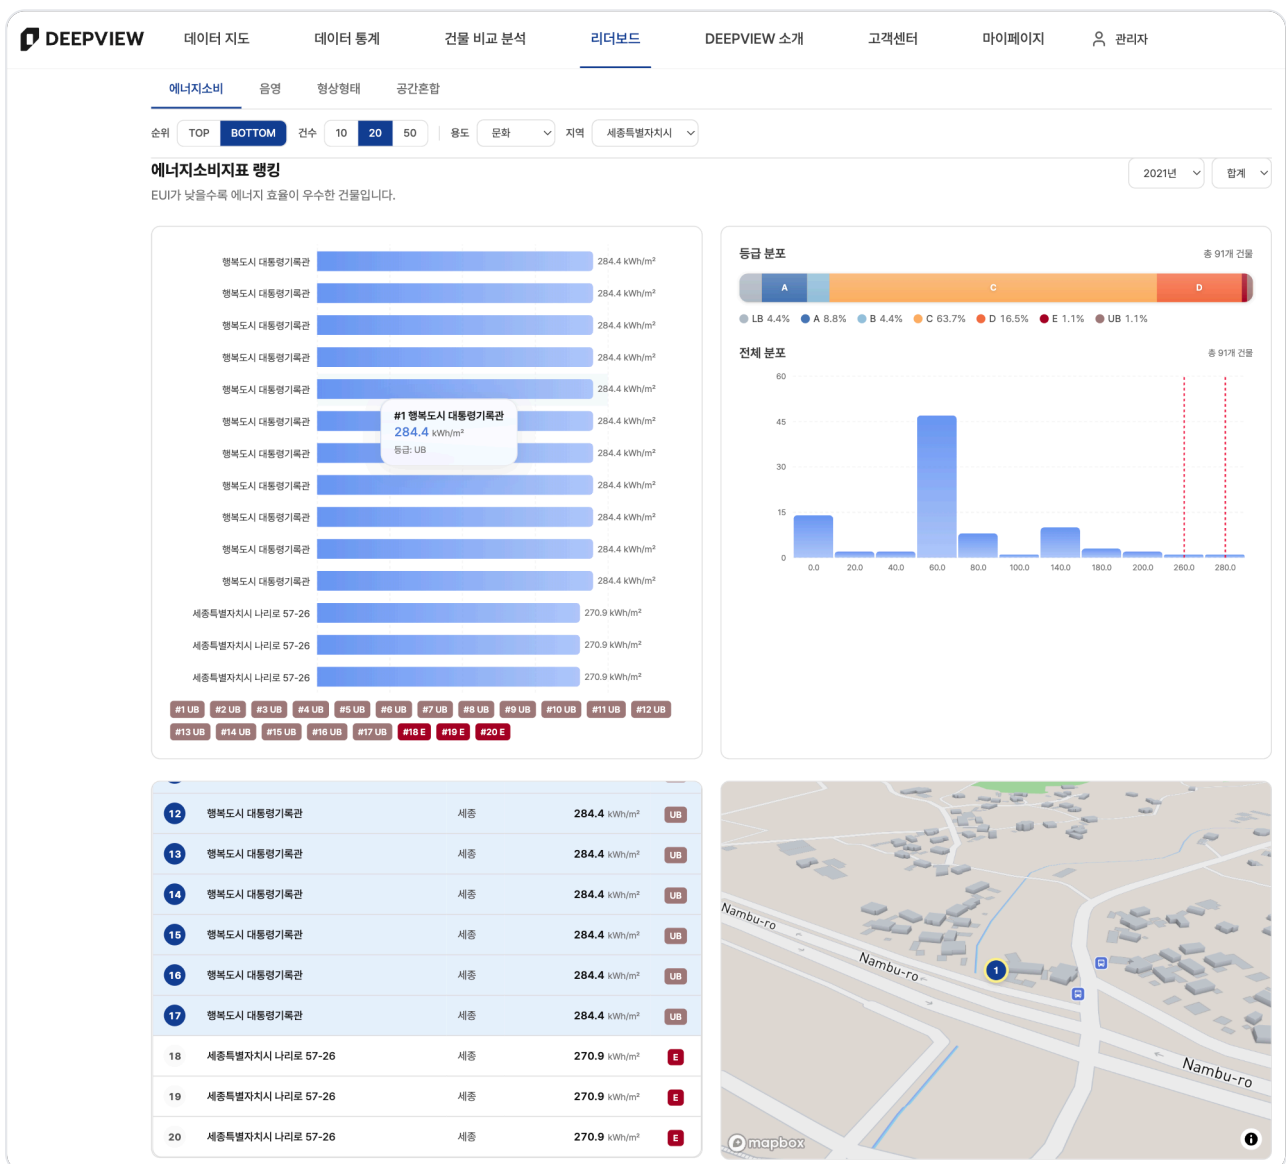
DEEPVIEW 데이터 지도 데이터 통계 건물 비교 분석 리더보드 DEEPVIEW 소개 고객센터 마이페이지 관리자

에너지소비 음영 형상형태 공간혼합

순위 TOP BOTTOM 건수 10 20 50 용도 문화 지역 세종특별자치시

에너지소비지표 랭킹
EUI가 낮을수록 에너지 효율이 우수한 건물입니다.

2021년 합계

행복도시 대통령기록관 284.4 kWh/m²
행복도시 대통령기록관 284.4 kWh/m²
행복도시 대통령기록관 284.4 kWh/m²
행복도시 대통령기록관 284.4 kWh/m²
행복도시 대통령기록관 284.4 kWh/m²
행복도시 대통령기록관 284.4 kWh/m²
행복도시 대통령기록관 284.4 kWh/m²
행복도시 대통령기록관 284.4 kWh/m²
행복도시 대통령기록관 284.4 kWh/m²
행복도시 대통령기록관 284.4 kWh/m²
행복도시 대통령기록관 284.4 kWh/m²
세종특별자치시 나리로 57-26 270.9 kWh/m²
세종특별자치시 나리로 57-26 270.9 kWh/m²
세종특별자치시 나리로 57-26 270.9 kWh/m²

#1 행복도시 대통령기록관
284.4 kWh/m²
등급: UB

#1 UB #2 UB #3 UB #4 UB #5 UB #6 UB #7 UB #8 UB #9 UB #10 UB #11 UB #12 UB #13 UB #14 UB #15 UB #16 UB #17 UB #18 E #19 E #20 E

등급 분포 총 91개 건물
A C D
LB 4.4% A 8.8% B 4.4% C 63.7% D 16.5% E 1.1% UB 1.1%

전체 분포 총 91개 건물
60 45 30 15 0
0.0 20.0 40.0 60.0 80.0 100.0 140.0 180.0 200.0 260.0 280.0

| | | | | |
|---|---|---|---|---|
| 12 | 행복도시 대통령기록관 | 세종 | 284.4 kWh/m² | UB |
| 13 | 행복도시 대통령기록관 | 세종 | 284.4 kWh/m² | UB |
| 14 | 행복도시 대통령기록관 | 세종 | 284.4 kWh/m² | UB |
| 15 | 행복도시 대통령기록관 | 세종 | 284.4 kWh/m² | UB |
| 16 | 행복도시 대통령기록관 | 세종 | 284.4 kWh/m² | UB |
| 17 | 행복도시 대통령기록관 | 세종 | 284.4 kWh/m² | UB |
| 18 | 세종특별자치시 나리로 57-26 | 세종 | 270.9 kWh/m² | E |
| 19 | 세종특별자치시 나리로 57-26 | 세종 | 270.9 kWh/m² | E |
| 20 | 세종특별자치시 나리로 57-26 | 세종 | 270.9 kWh/m² | E |

Nambu-ro Nambu-ro Nambu-ro 1 mapbox